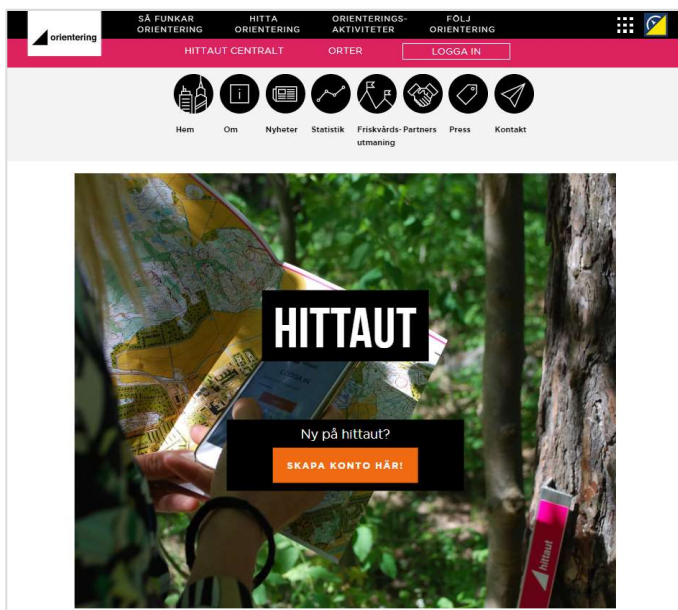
orientering

SÅ FUNKAR ORIENTERING

HITTA ORIENTERING

ORIENTERINGS-AKTIVITETER

FÖLJ ORIENTERING

HITTAUT CENTRALT

ORTER

LOGGA IN

Hem

Om

Nyheter

Statistik

Friskvårds-utmaning

Partners

Press

Kontakt

HITTAUT

LOGGA IN

Ny på hittaut?

SKAPA KONTO HÄR!

hittaut